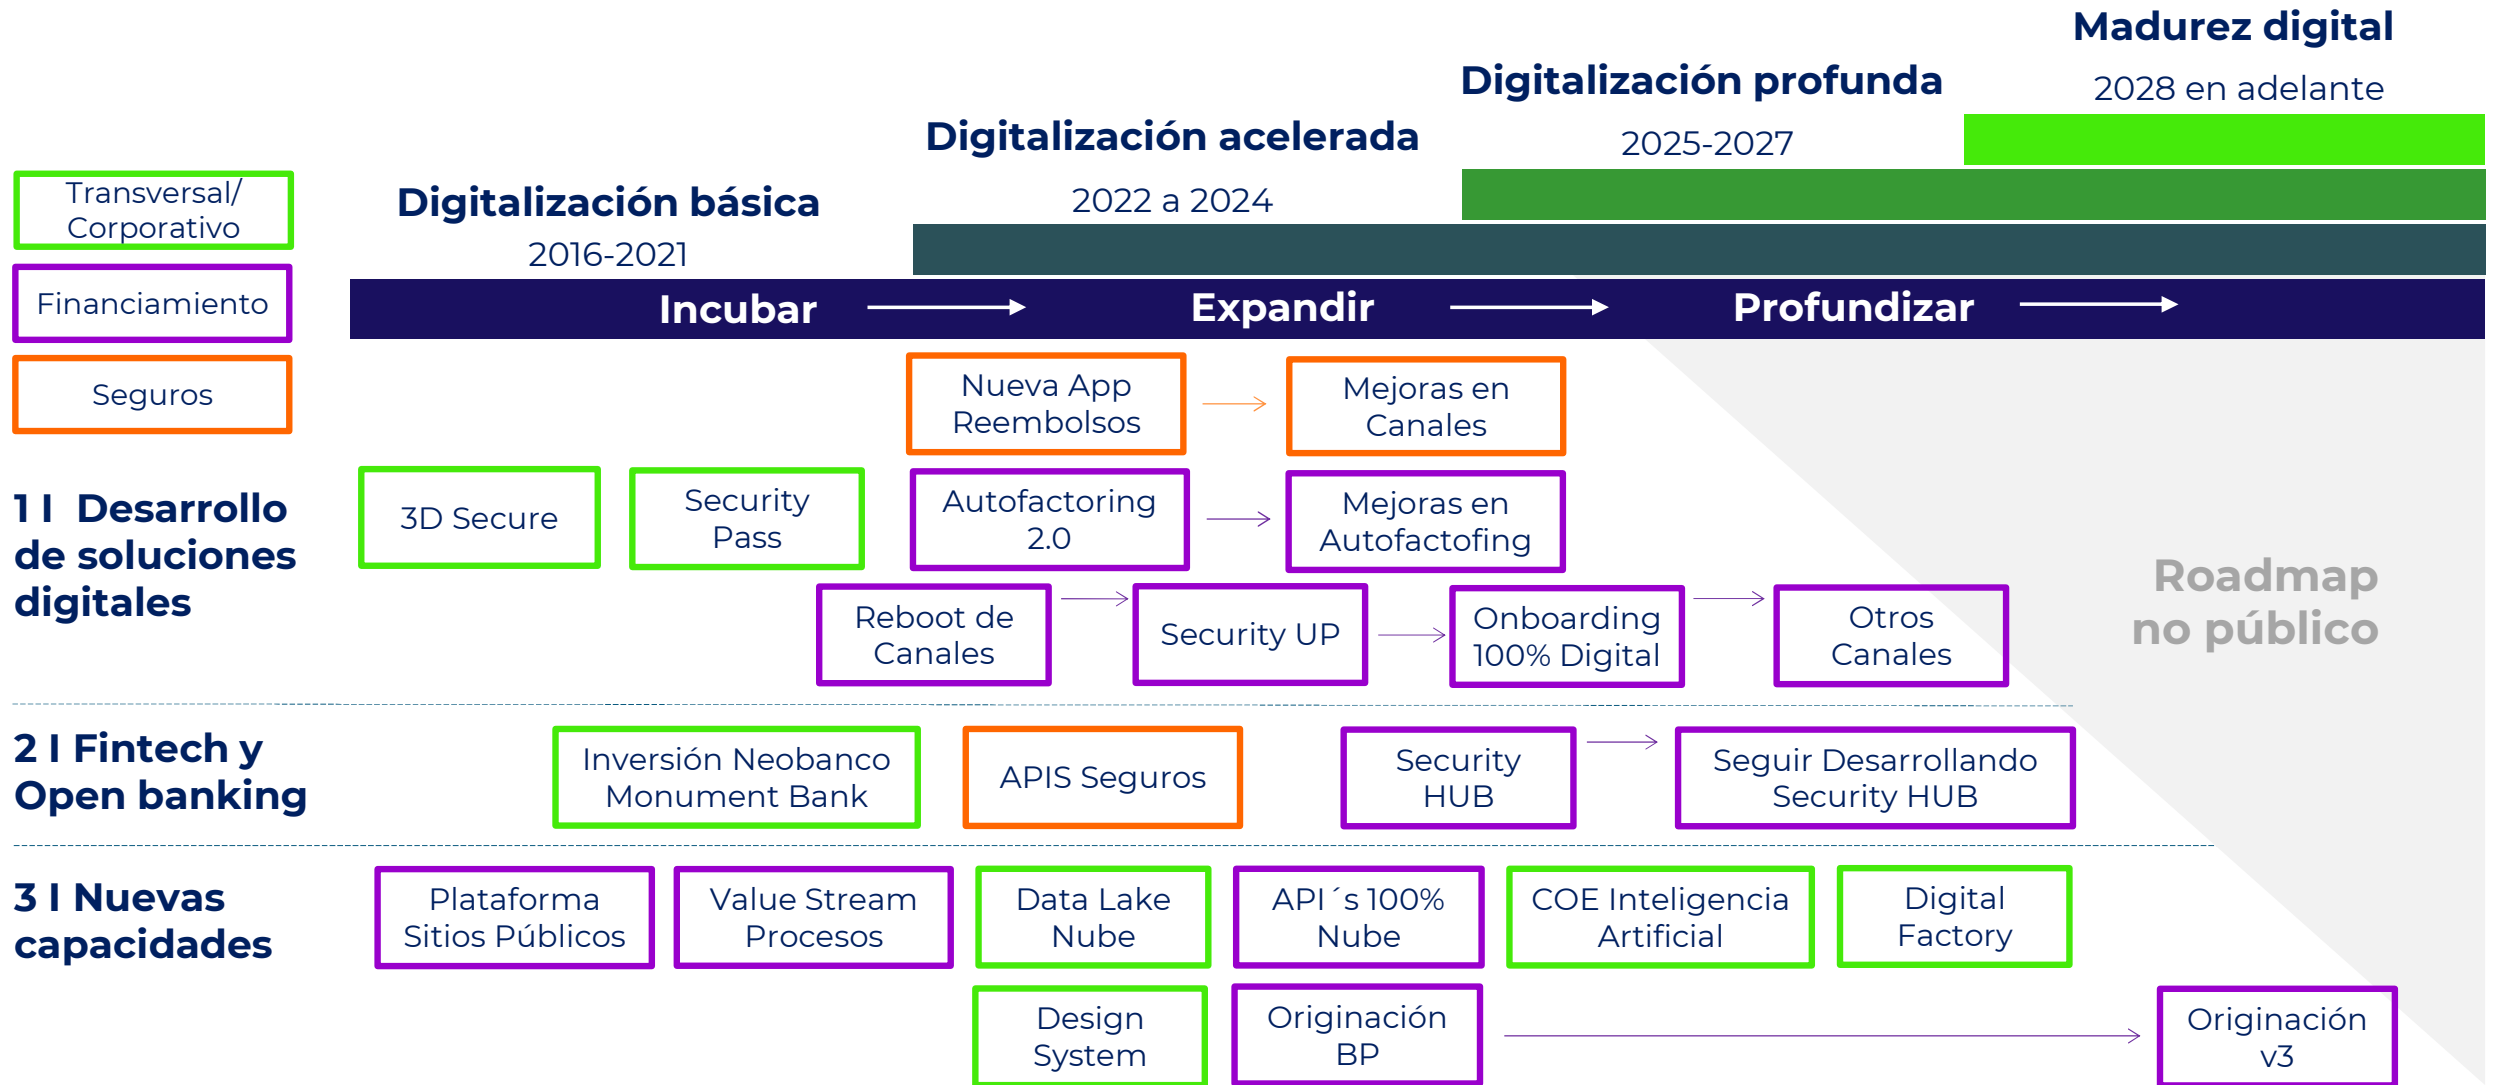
Madurez digital

2028 en adelante

Digitalización profunda

2025-2027

Digitalización acelerada

2022 a 2024

Digitalización básica

2016-2021

Transversal/ Corporativo

Financiamiento

Seguros

Incubar

Expandir

Profundizar

Nueva App Reembolsos

Mejoras en Canales

1 I Desarrollo de soluciones digitales

3D Secure

Security Pass

Autofactoring 2.0

Mejoras en Autofactofing

Reboot de Canales

Security UP

Onboarding 100% Digital

Otros Canales

Roadmap no público

2 I Fintech y Open banking

Inversión Neobanco Monument Bank

APIS Seguros

Security HUB

Seguir Desarrollando Security HUB

3 I Nuevas capacidades

Plataforma Sitios Públicos

Value Stream Procesos

Data Lake Nube

API´s 100% Nube

COE Inteligencia Artificial

Digital Factory

Design System

Originación BP

Originación v3